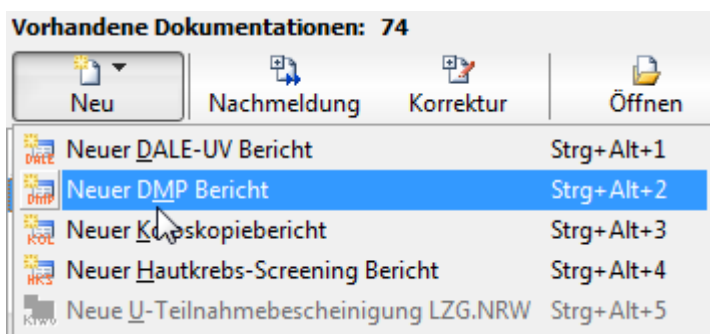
Vorhandene Dokumentationen: 74

Neu | Nachmeldung | Korrektur | Öffnen

DALE Neuer DALE-UV Bericht Strg+Alt+1
DMP Neuer DMP Bericht Strg+Alt+2
KOL Neuer K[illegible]skopiebericht Strg+Alt+3
HKS Neuer Hautkrebs-Screening Bericht Strg+Alt+4
KRW0 Neue U-Teilnahmebescheinigung LZG.NRW Strg+Alt+5